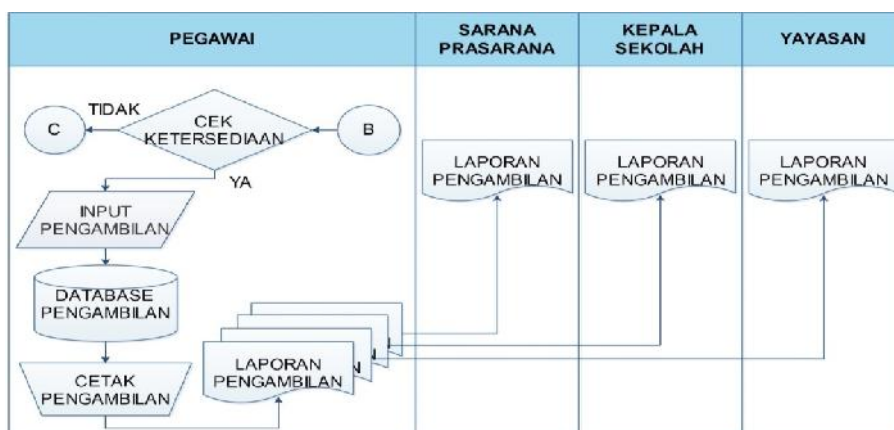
| PEGAWAI | SARANA PRASARANA | KEPALA SEKOLAH | YAYASAN |
|---|---|---|---|

TIDAK
C
CEK KETERSEDIAAN
B
YA
INPUT PENGAMBILAN
DATABASE PENGAMBILAN
CETAK PENGAMBILAN
LAPORAN PENGAMBILAN
N

LAPORAN PENGAMBILAN

LAPORAN PENGAMBILAN

LAPORAN PENGAMBILAN